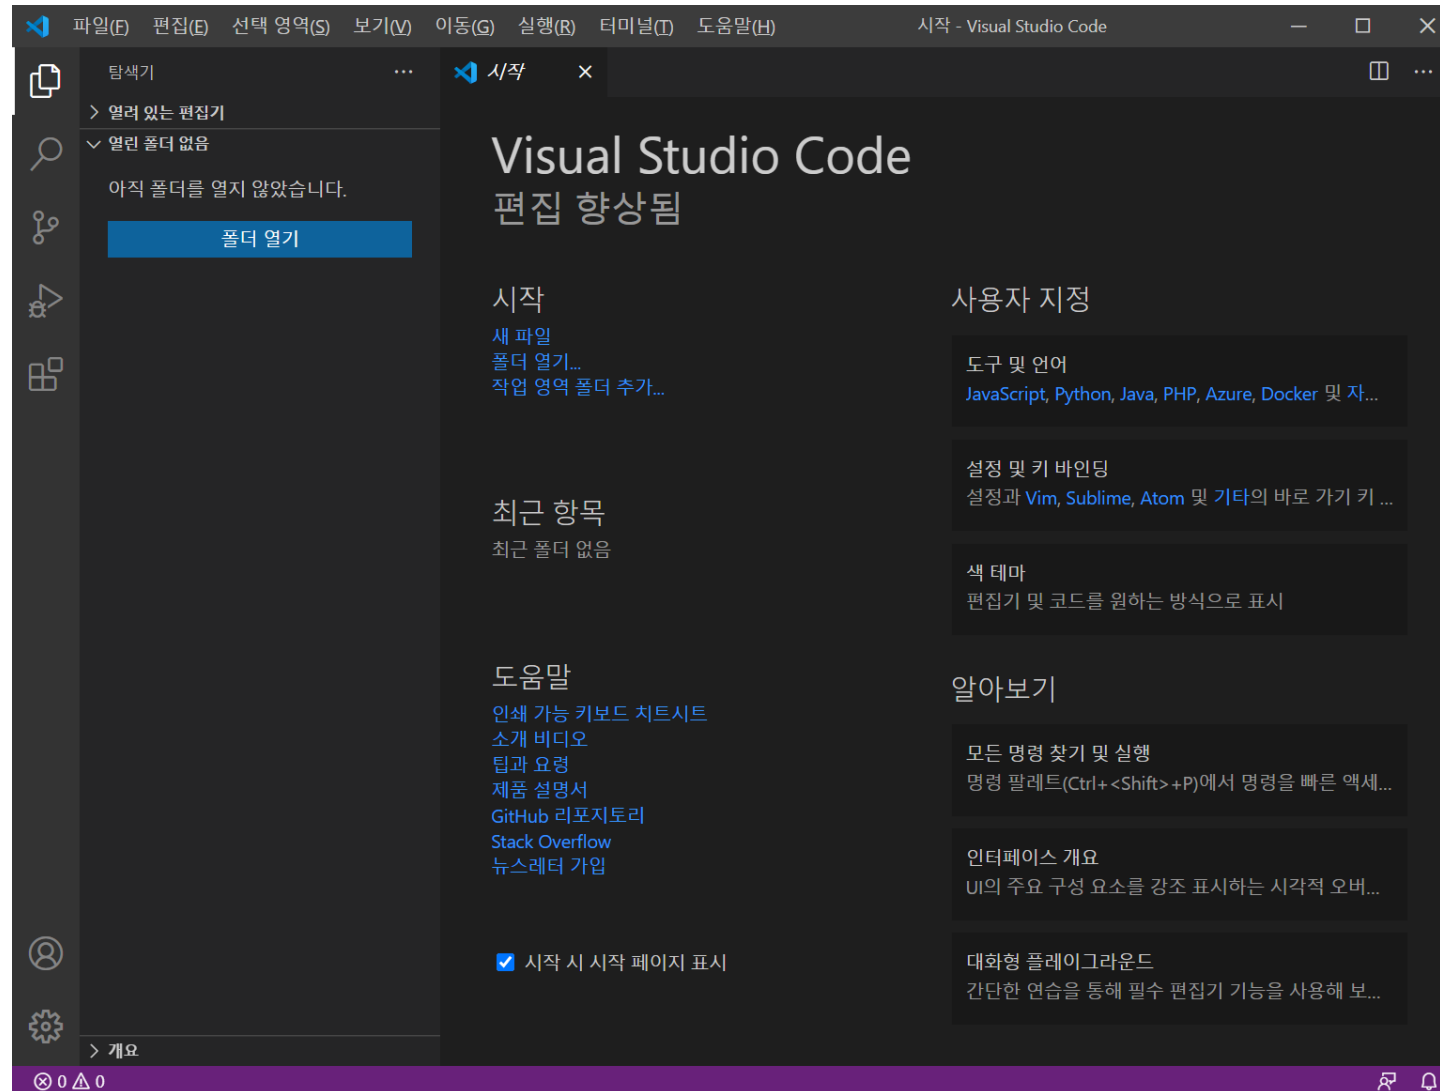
파일(F) 편집(E) 선택 영역(S) 보기(V) 이동(G) 실행(R) 터미널(T) 도움말(H) 시작 - Visual Studio Code

탐색기 ...
> 열려 있는 편집기
∨ 열린 폴더 없음
아직 폴더를 열지 않았습니다.
폴더 열기

시작 ×

Visual Studio Code
편집 향상됨

시작
새 파일
폴더 열기...
작업 영역 폴더 추가...

최근 항목
최근 폴더 없음

도움말
인쇄 가능 키보드 치트시트
소개 비디오
팁과 요령
제품 설명서
GitHub 리포지토리
Stack Overflow
뉴스레터 가입

시작 시 시작 페이지 표시

사용자 지정

도구 및 언어
JavaScript, Python, Java, PHP, Azure, Docker 및 자...

설정 및 키 바인딩
설정과 Vim, Sublime, Atom 및 기타의 바로 가기 키 ...

색 테마
편집기 및 코드를 원하는 방식으로 표시

알아보기

모든 명령 찾기 및 실행
명령 팔레트(Ctrl+<Shift>+P)에서 명령을 빠른 액세...

인터페이스 개요
UI의 주요 구성 요소를 강조 표시하는 시각적 오버...

대화형 플레이그라운드
간단한 연습을 통해 필수 편집기 기능을 사용해 보...

> 개요

⊗ 0 ⚠ 0